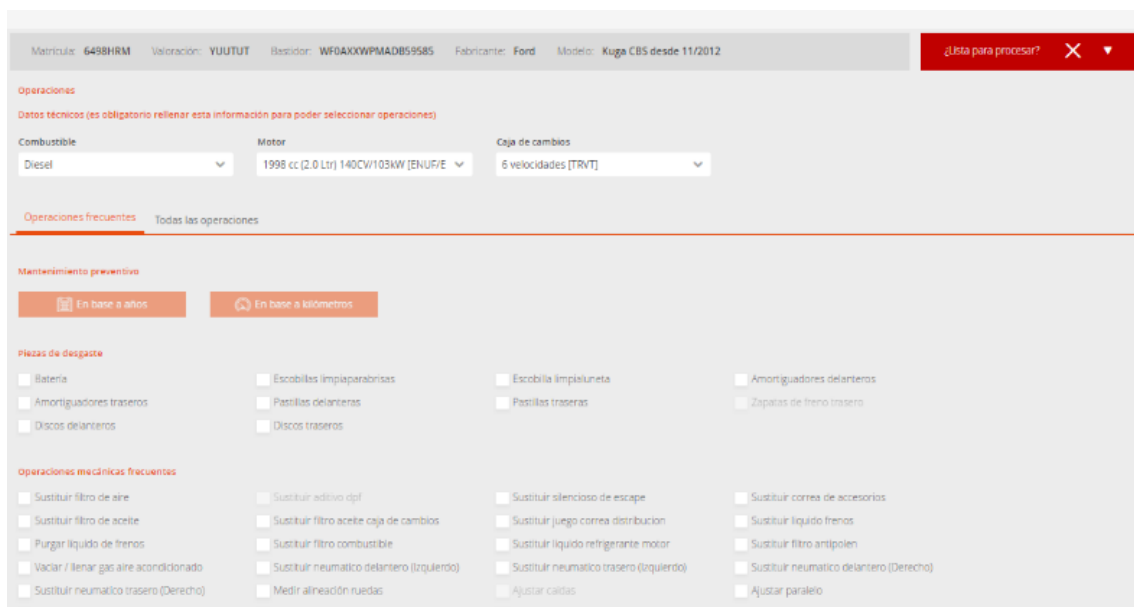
Matrícula: 6498HRM Valoración: YUUTUT Bastidor: WF0AXXWPMADB59585 Fabricante: Ford Modelo: Kuga CBS desde 11/2012

¿Lista para procesar?

Operaciones

Datos técnicos (es obligatorio rellenar esta información para poder seleccionar operaciones)

Combustible
Diesel

Motor
1998 cc (2.0 Ltr) 140CV/103kW [ENUF/E

Caja de cambios
6 velocidades [TRVT]

Operaciones frecuentes Todas las operaciones

Mantenimiento preventivo

En base a años
En base a kilómetros

Piezas de desgaste

Batería
Escobillas limpiaparabrisas
Escobilla limpialuneta
Amortiguadores delanteros
Amortiguadores traseros
Pastillas delanteras
Pastillas traseras
Zapatas de freno trasero
Discos delanteros
Discos traseros

Operaciones mecánicas frecuentes

Sustituir filtro de aire
Sustituir aditivo dpf
Sustituir silencioso de escape
Sustituir correa de accesorios
Sustituir filtro de aceite
Sustituir filtro aceite caja de cambios
Sustituir juego correa distribucion
Sustituir liquido frenos
Purgar liquido de frenos
Sustituir filtro combustible
Sustituir liquido refrigerante motor
Sustituir filtro antipolen
Vaciar / llenar gas aire acondicionado
Sustituir neumatico delantero (Izquierdo)
Sustituir neumatico trasero (Izquierdo)
Sustituir neumatico delantero (Derecho)
Sustituir neumatico trasero (Derecho)
Medir alineación ruedas
Ajustar caidas
Ajustar paralelo